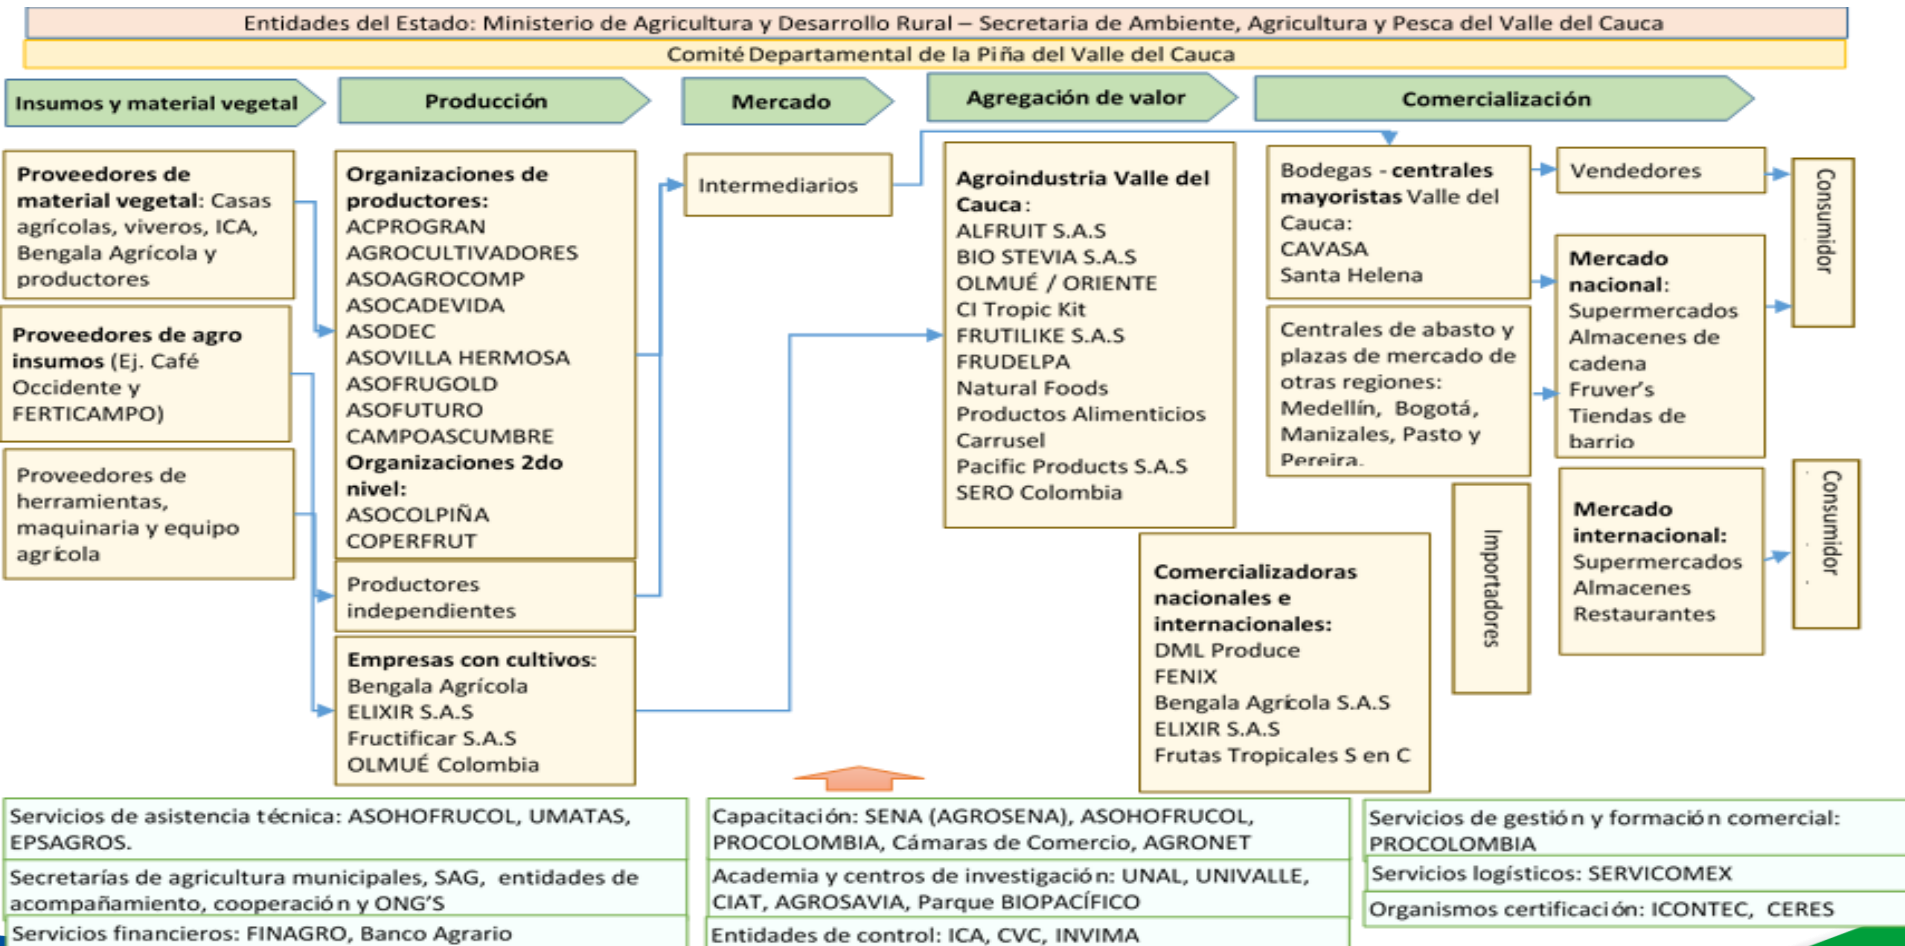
Entidades del Estado: Ministerio de Agricultura y Desarrollo Rural – Secretaria de Ambiente, Agricultura y Pesca del Valle del Cauca

Comité Departamental de la Piña del Valle del Cauca

Insumos y material vegetal

Producción

Mercado

Agregación de valor

Comercialización

Proveedores de material vegetal: Casas agrícolas, viveros, ICA, Bengala Agrícola y productores

Proveedores de agro insumos (Ej. Café Occidente y FERTICAMPO)

Proveedores de herramientas, maquinaria y equipo agrícola

Organizaciones de productores: ACPROGRAN AGROCULTIVADORES ASOAGROCOMP ASOCADEVIDA ASODEC ASOVILLA HERMOSA ASOFRUGOLD ASOFUTURO CAMPOASCUMBRE Organizaciones 2do nivel: ASOCOLPIÑA COPERFRUT

Productores independientes

Empresas con cultivos: Bengala Agrícola ELIXIR S.A.S Fructificar S.A.S OLMUÉ Colombia

Intermediarios

Agroindustria Valle del Cauca: ALFRUIT S.A.S BIO STEVIA S.A.S OLMUÉ / ORIENTE CI Tropic Kit FRUTILIKE S.A.S FRUDELPA Natural Foods Productos Alimenticios Carrusel Pacific Products S.A.S SERO Colombia

Comercializadoras nacionales e internacionales: DML Produce FENIX Bengala Agrícola S.A.S ELIXIR S.A.S Frutas Tropicales S en C

Bodegas - centrales mayoristas Valle del Cauca: CAVASA Santa Helena

Centrales de abasto y plazas de mercado de otras regiones: Medellín, Bogotá, Manizales, Pasto y Pereira.

Importadores

Vendedores

Mercado nacional: Supermercados Almacenes de cadena Fruver's Tiendas de barrio

Mercado internacional: Supermercados Almacenes Restaurantes

Consumidor

Consumidor

Servicios de asistencia técnica: ASOHOFRUCOL, UMATAS, EPSAGROS.

Secretarías de agricultura municipales, SAG, entidades de acompañamiento, cooperación y ONG'S

Servicios financieros: FINAGRO, Banco Agrario

Capacitación: SENA (AGROSENA), ASOHOFRUCOL, PROCOLOMBIA, Cámaras de Comercio, AGRONET

Academia y centros de investigación: UNAL, UNIVALLE, CIAT, AGROSAVIA, Parque BIOPACÍFICO

Entidades de control: ICA, CVC, INVIMA

Servicios de gestión y formación comercial: PROCOLOMBIA

Servicios logísticos: SERVICOMEX

Organismos certificación: ICONTEC, CERES